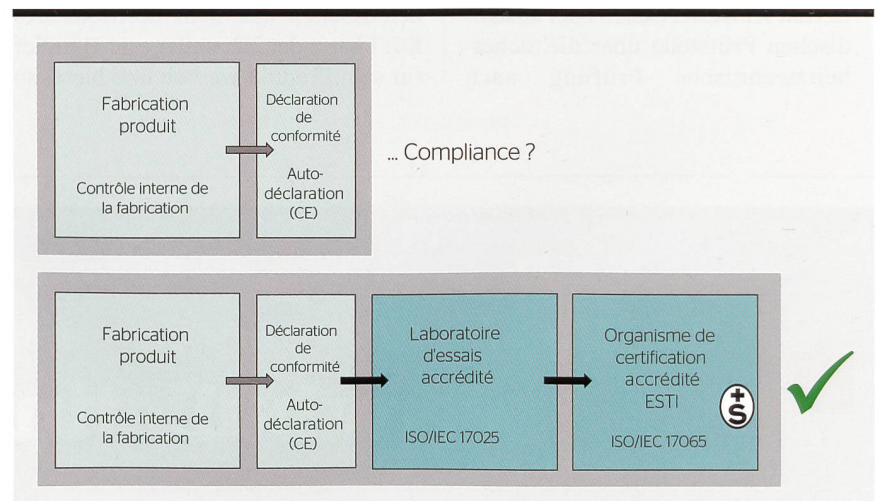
Fabrication produit

Contrôle interne de la fabrication

Déclaration de conformité

Auto-déclaration (CE)

... Compliance ?

Fabrication produit

Contrôle interne de la fabrication

Déclaration de conformité

Auto-déclaration (CE)

Laboratoire d'essais accrédité

ISO/IEC 17025

Organisme de certification accrédité ESTI

ISO/IEC 17065